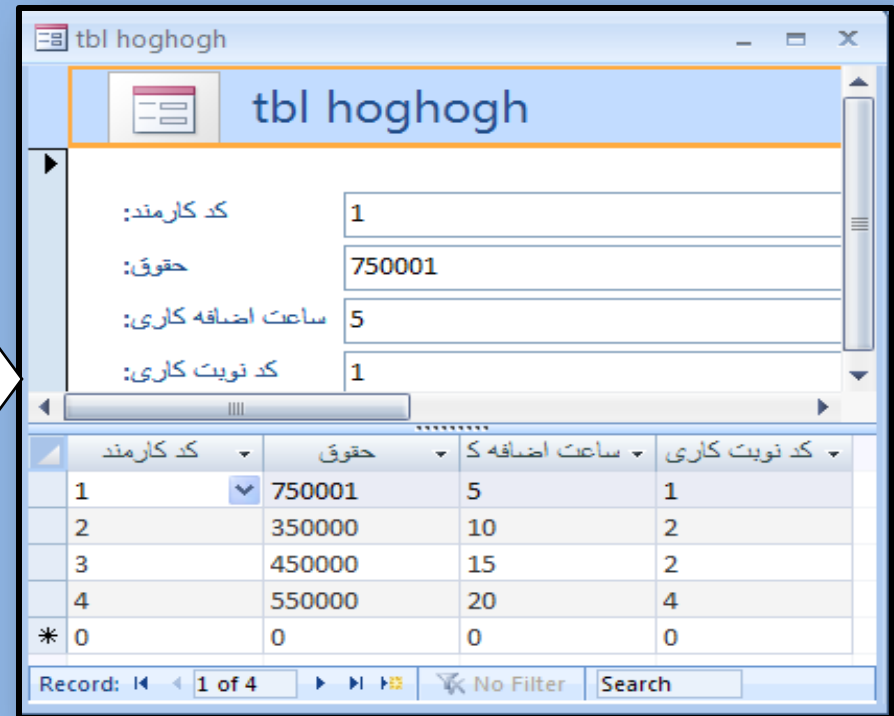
tbl hoghogh

tbl hoghogh

کد کارمند: 1

حقوق: 750001

ساعت اضافه کاری: 5

کد نوبت کاری: 1

| کد کارمند | حقوق | ساعت اضافه ک | کد نوبت کاری |
|---|---|---|---|
| 1 | 750001 | 5 | 1 |
| 2 | 350000 | 10 | 2 |
| 3 | 450000 | 15 | 2 |
| 4 | 550000 | 20 | 4 |
| 0 | 0 | 0 | 0 |

Record: 1 of 4 No Filter Search